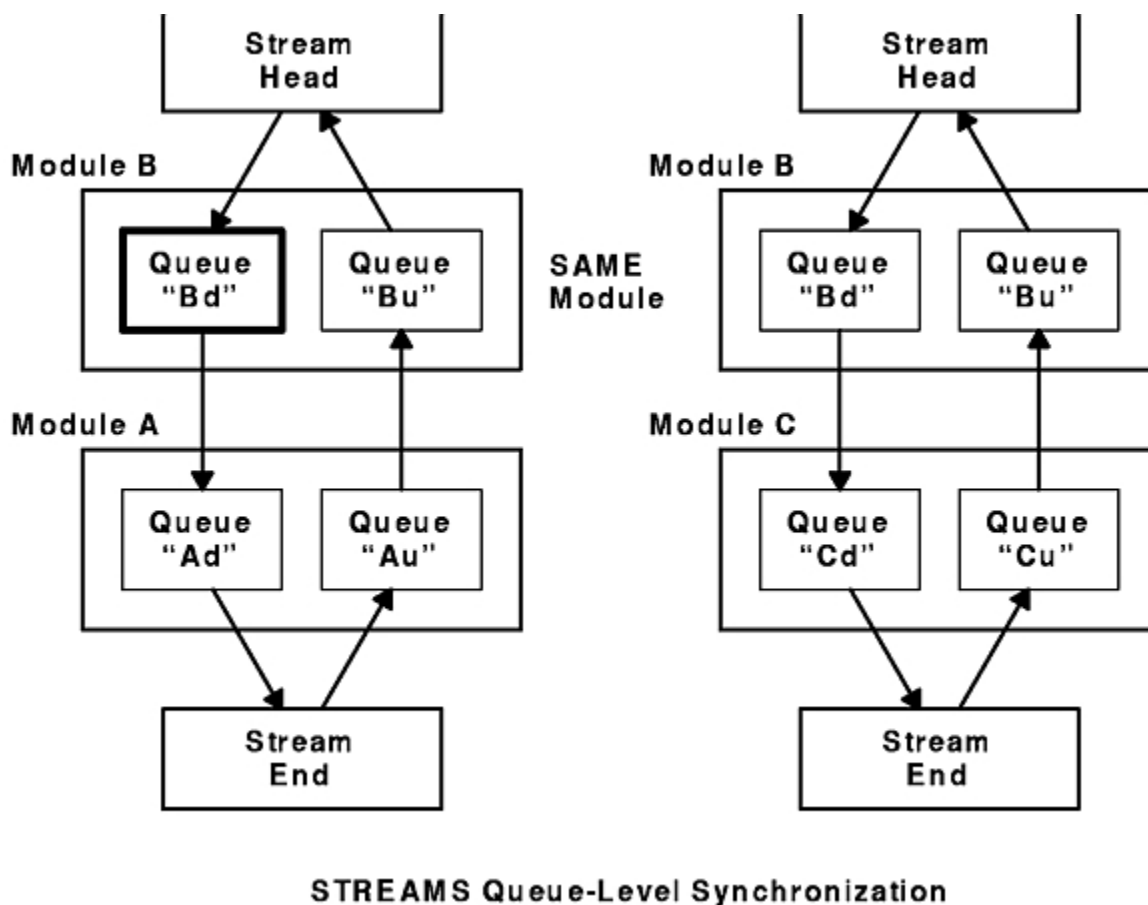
Stream Head

Module B

Queue "Bd"

Queue "Bu"

Module A

Queue "Ad"

Queue "Au"

Stream End

SAME Module

Stream Head

Module B

Queue "Bd"

Queue "Bu"

Module C

Queue "Cd"

Queue "Cu"

Stream End

STREAMS Queue-Level Synchronization